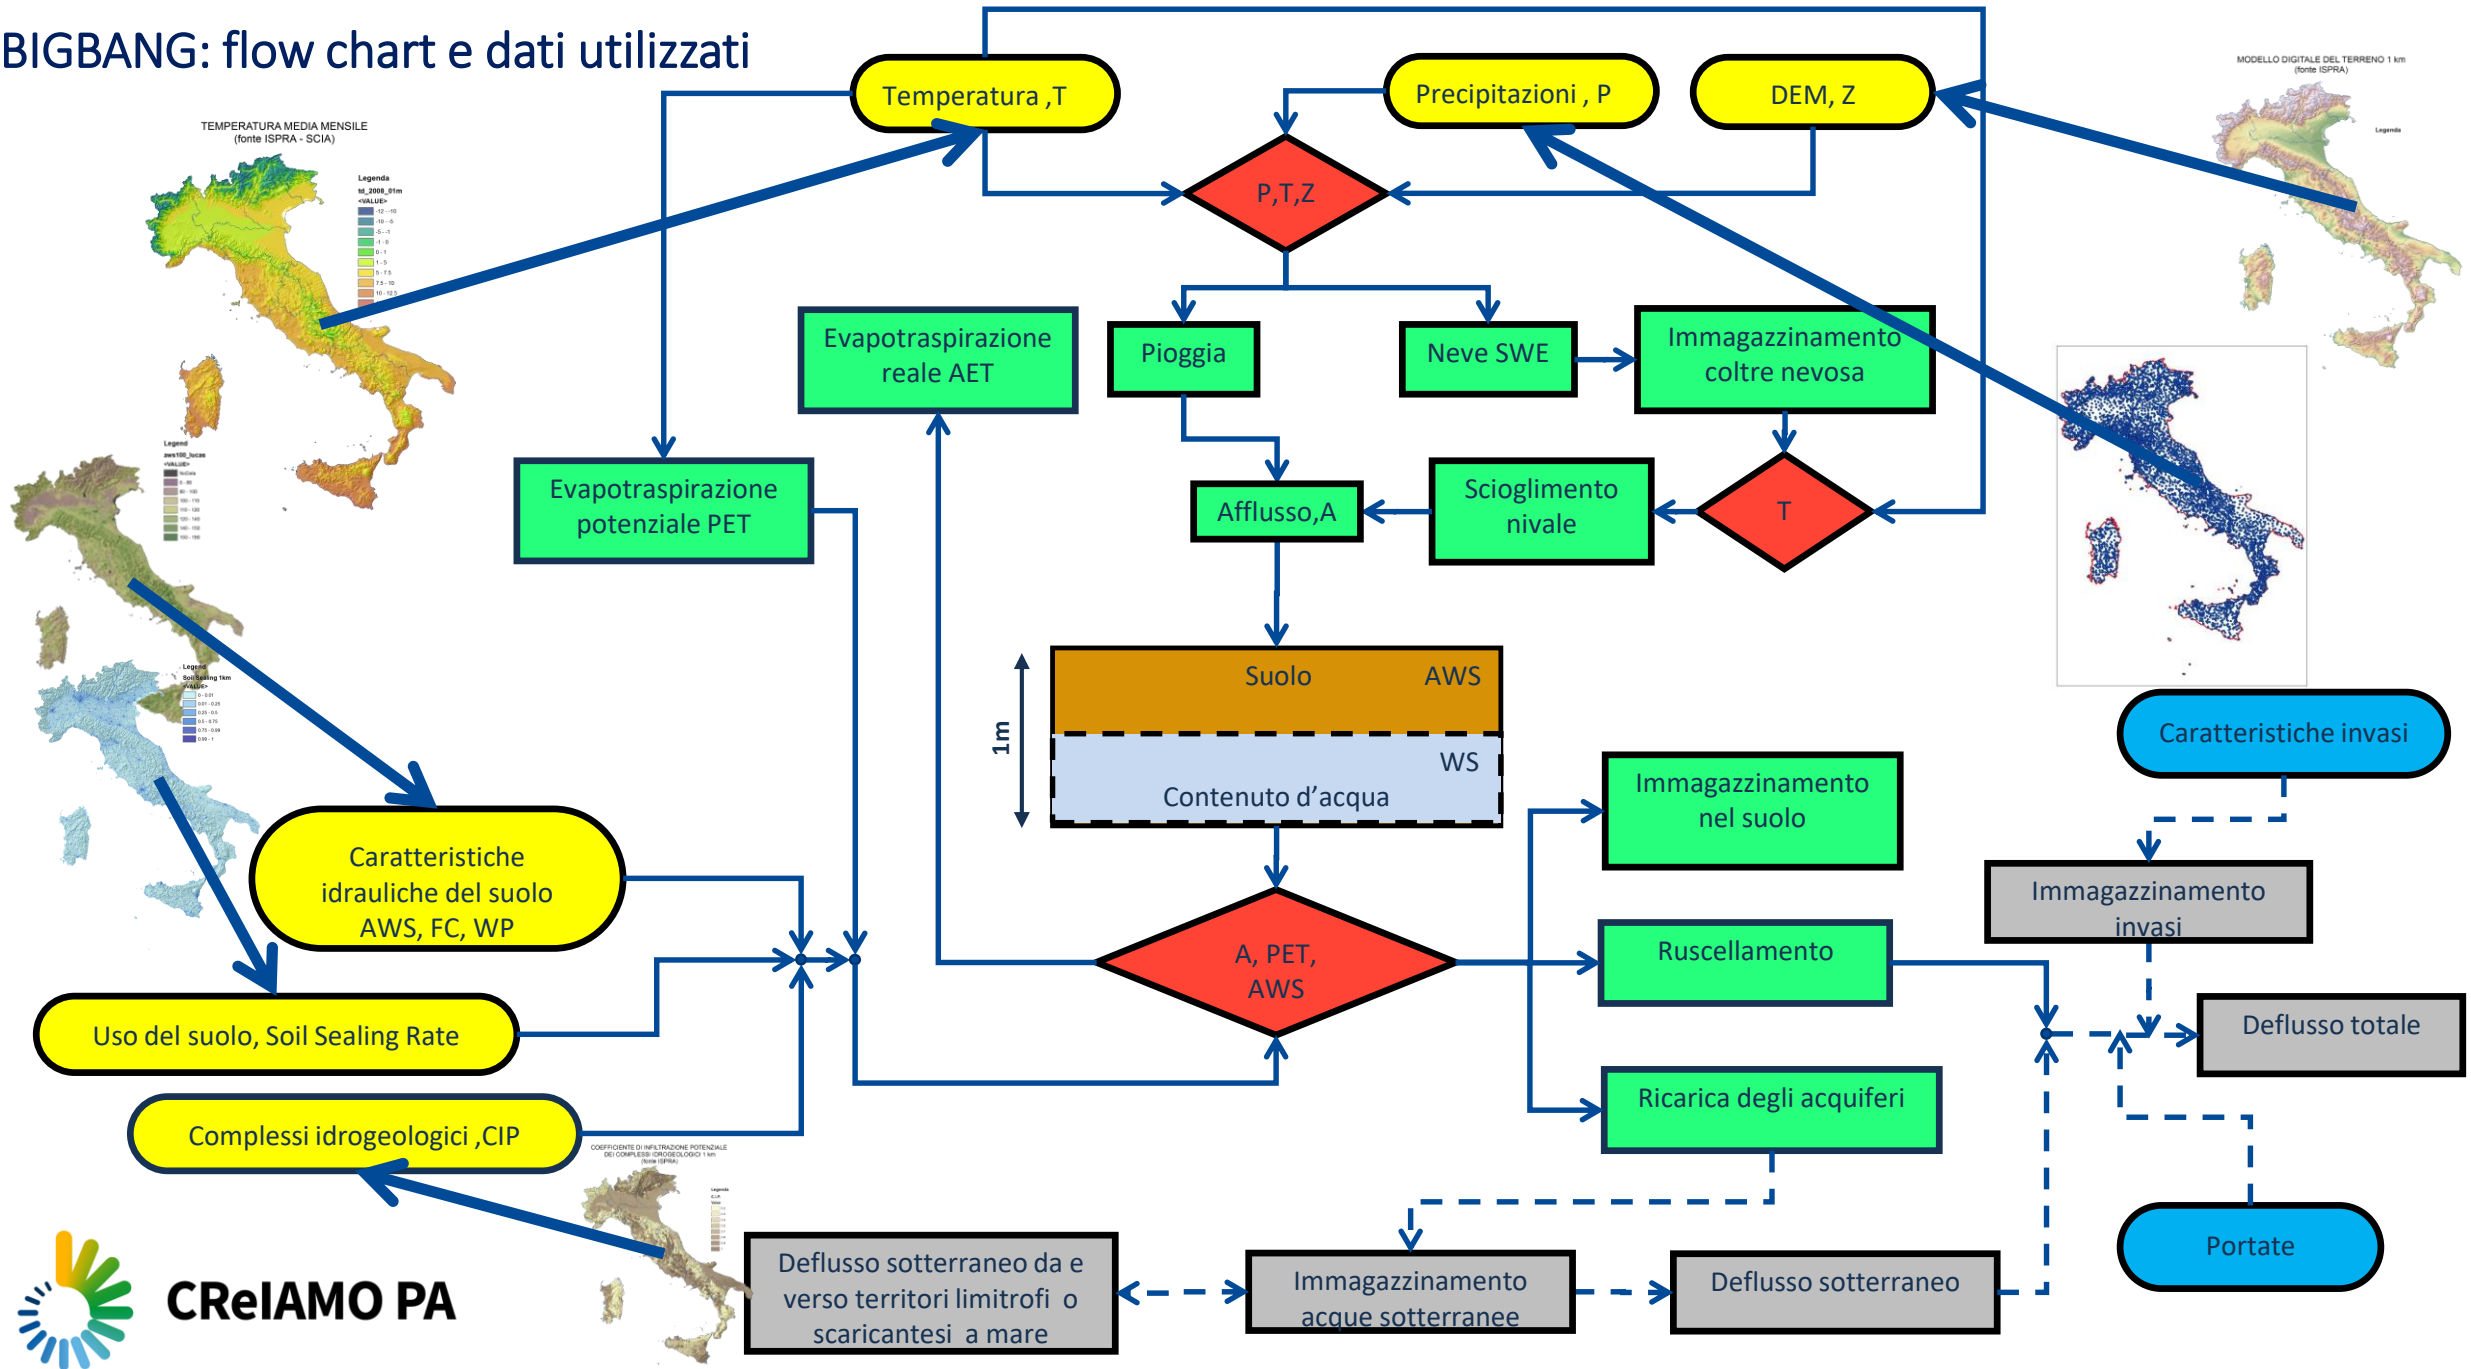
BIGBANG: flow chart e dati utilizzati

Temperatura ,T

Precipitazioni , P

DEM, Z

MODELLO DIGITALE DEL TERRENO 1 km (fonte ISPRA)

TEMPERATURA MEDIA MENSILE (fonte ISPRA - SCIA)

P,T,Z

Evapotraspirazione reale AET

Pioggia

Neve SWE

Immagazzinamento coltre nevosa

Evapotraspirazione potenziale PET

Afflusso,A

Scioglimento nivale

T

Suolo AWS

1m

WS

Contenuto d'acqua

Caratteristiche invasi

Immagazzinamento nel suolo

Immagazzinamento invasi

Caratteristiche idrauliche del suolo AWS, FC, WP

A, PET, AWS

Ruscellamento

Deflusso totale

Uso del suolo, Soil Sealing Rate

Ricarica degli acquiferi

Complessi idrogeologici ,CIP

COEFFICIENTE DI INFILTRAZIONE POTENZIALE DEI COMPLESSI IDROGEOLOGICI 1 km (fonte ISPRA)

Portate

CReIAMO PA

Deflusso sotterraneo da e verso territori limitrofi o scaricantesi a mare

Immagazzinamento acque sotterranee

Deflusso sotterraneo